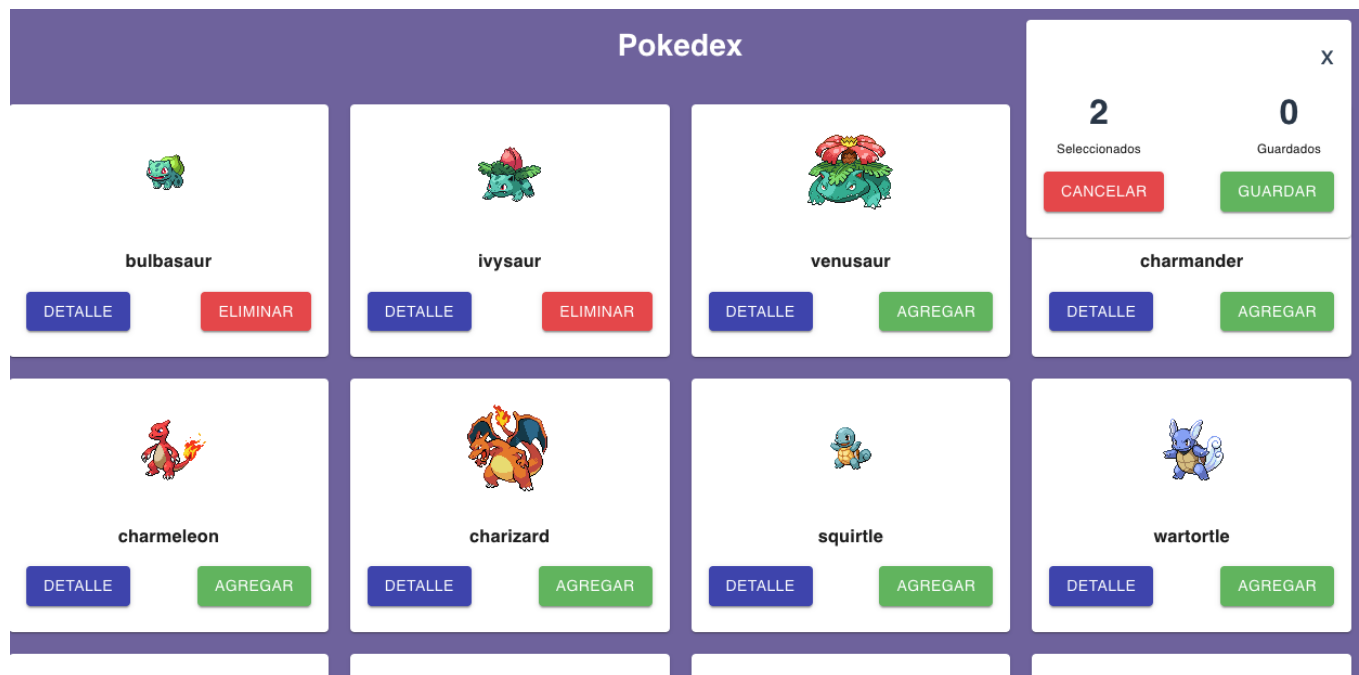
Pokedex

X

2
Seleccionados

0
Guardados

CANCELAR
GUARDAR

bulbasaur
DETALLE
ELIMINAR

ivysaur
DETALLE
ELIMINAR

venusaur
DETALLE
AGREGAR

charmander
DETALLE
AGREGAR

charmeleon
DETALLE
AGREGAR

charizard
DETALLE
AGREGAR

squirtle
DETALLE
AGREGAR

wartortle
DETALLE
AGREGAR